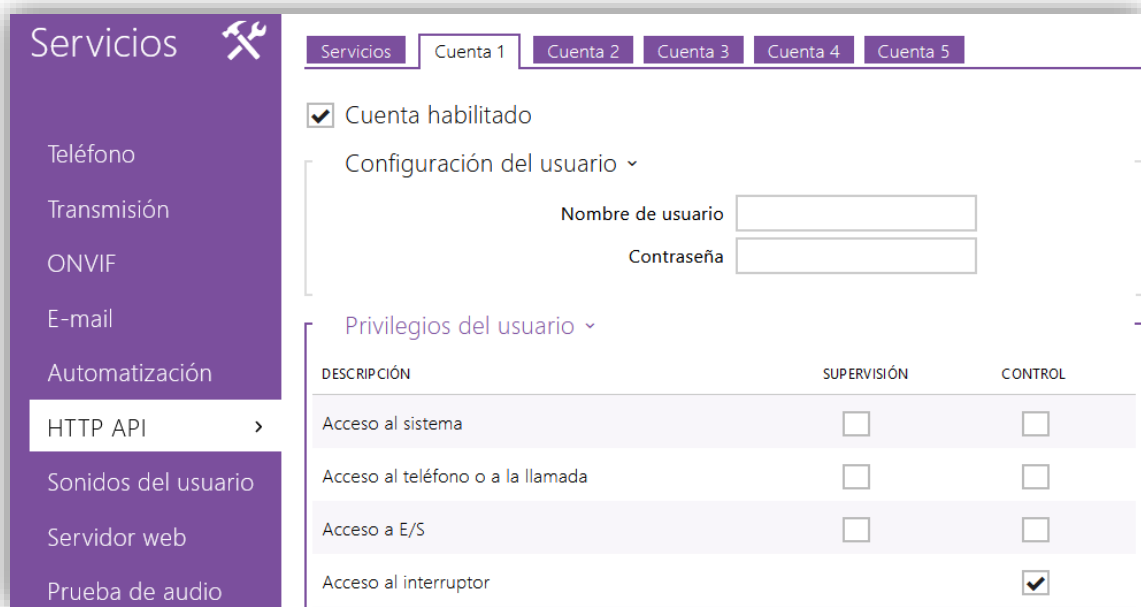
Servicios

Teléfono
Transmisión
ONVIF
E-mail
Automatización
HTTP API >
Sonidos del usuario
Servidor web
Prueba de audio

Servicios | Cuenta 1 | Cuenta 2 | Cuenta 3 | Cuenta 4 | Cuenta 5

Cuenta habilitado

Configuración del usuario ˅

Nombre de usuario
Contraseña

Privilegios del usuario ˅

| DESCRIPCIÓN | SUPERVISIÓN | CONTROL |
|---|---|---|
| Acceso al sistema | | |
| Acceso al teléfono o a la llamada | | |
| Acceso a E/S | | |
| Acceso al interruptor | | ✔ |